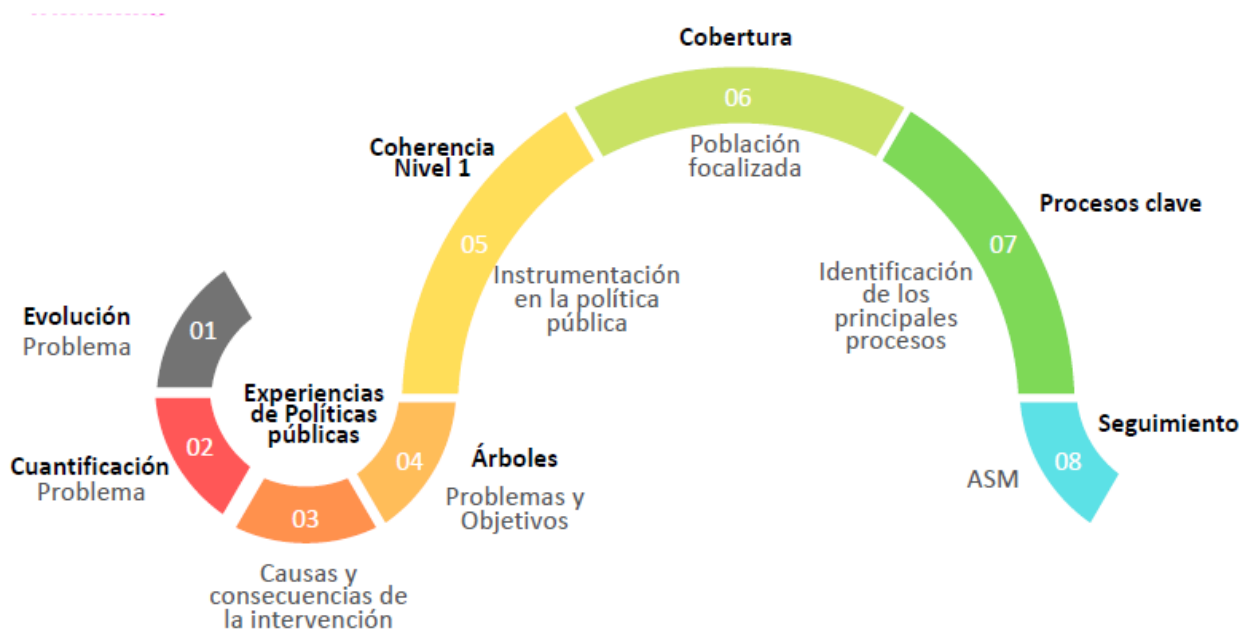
Evolución
Problema

01

Cuantificación
Problema

02

Experiencias de Políticas públicas

03

Causas y consecuencias de la intervención

04

Árboles
Problemas y Objetivos

Coherencia Nivel 1

05

Instrumentación en la política pública

Cobertura

06

Población focalizada

Procesos clave

07

Identificación de los principales procesos

Seguimiento

08

ASM